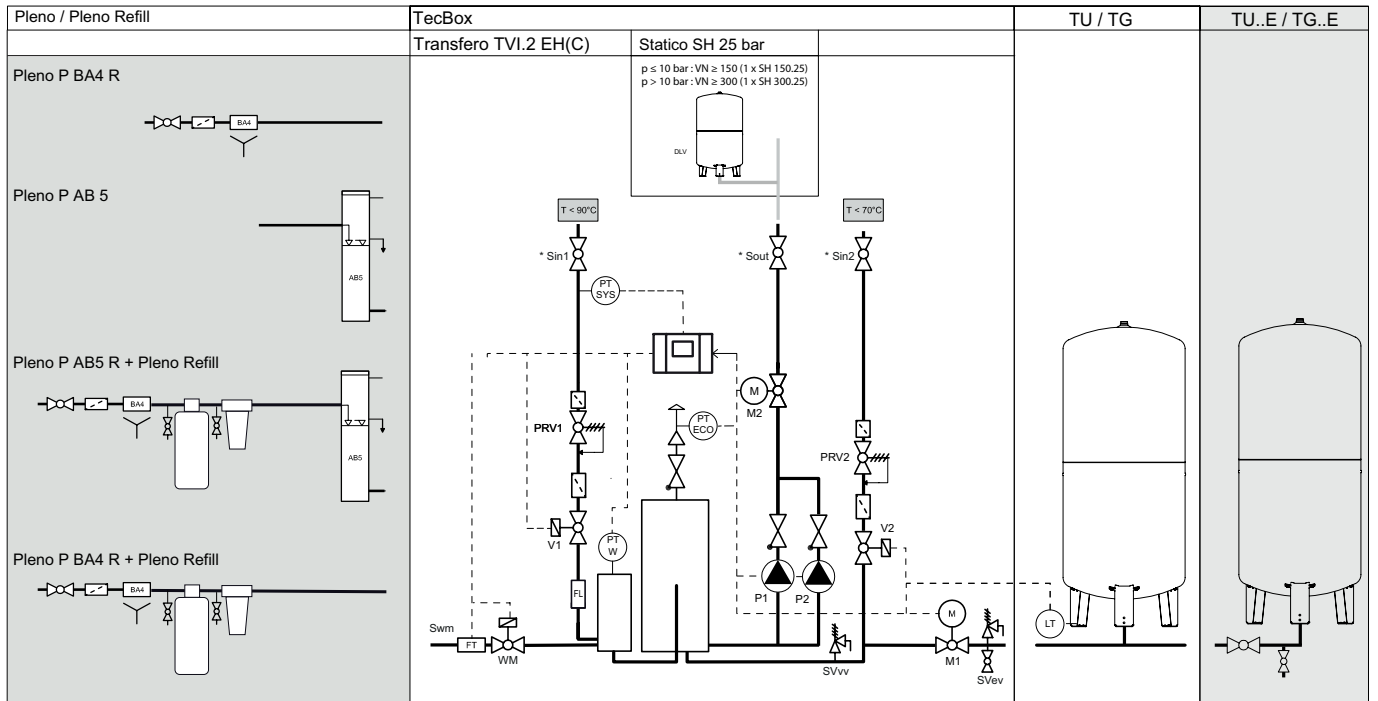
Pleno / Pleno Refill

Pleno P BA4 R

BA4

Pleno P AB 5

AB5

Pleno P AB5 R + Pleno Refill

BA4

AB5

Pleno P BA4 R + Pleno Refill

BA4

TecBox

Transfero TVI.2 EH(C)

Statico SH 25 bar

p ≤ 10 bar : VN ≥ 150 (1 x SH 150.25)
p > 10 bar : VN ≥ 300 (1 x SH 300.25)

DLV

T < 90°C

T < 70°C

* Sin1

* Sout

* Sin2

PT SYS

M

M2

PRV1

PT ECO

PRV2

V2

V1

PT W

FL

P1

P2

M

Swm

FT

WM

SVvv

M1

SVev

TU / TG

LT

TU..E / TG..E